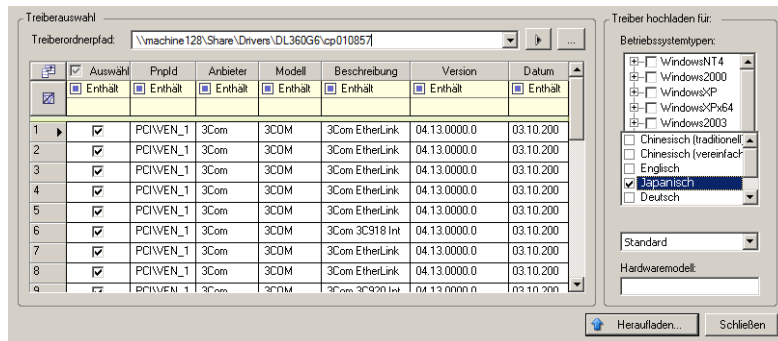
Treiberauswahl

Treiberordnerpfad: \\machine128\Share\Drivers\DL360G6\cp010857

| | Auswahl | PnpId | Anbieter | Modell | Beschreibung | Version | Datum |
|---|---|---|---|---|---|---|---|
| | Enthält | Enthält | Enthält | Enthält | Enthält | Enthält | Enthält |
| 1 | ☑ | PCI\VEN_1 | 3Com | 3COM | 3Com EtherLink | 04.13.0000.0 | 03.10.200 |
| 2 | ☑ | PCI\VEN_1 | 3Com | 3COM | 3Com EtherLink | 04.13.0000.0 | 03.10.200 |
| 3 | ☑ | PCI\VEN_1 | 3Com | 3COM | 3Com EtherLink | 04.13.0000.0 | 03.10.200 |
| 4 | ☑ | PCI\VEN_1 | 3Com | 3COM | 3Com EtherLink | 04.13.0000.0 | 03.10.200 |
| 5 | ☑ | PCI\VEN_1 | 3Com | 3COM | 3Com EtherLink | 04.13.0000.0 | 03.10.200 |
| 6 | ☑ | PCI\VEN_1 | 3Com | 3COM | 3Com 3C918 Int | 04.13.0000.0 | 03.10.200 |
| 7 | ☑ | PCI\VEN_1 | 3Com | 3COM | 3Com EtherLink | 04.13.0000.0 | 03.10.200 |
| 8 | ☑ | PCI\VEN_1 | 3Com | 3COM | 3Com EtherLink | 04.13.0000.0 | 03.10.200 |
| 9 | ☑ | PCI\VEN_1 | 3Com | 3COM | 3Com 3C920 Int | 04.13.0000.0 | 03.10.200 |

Treiber hochladen für:
Betriebssystemtypen:
WindowsNT4
Windows2000
WindowsXP
WindowsXPx64
Windows2003

Chinesisch (traditionell)
Chinesisch (vereinfach
Englisch
Japanisch
Deutsch

Standard

Hardwaremodell:

Heraufladen...
Schließen